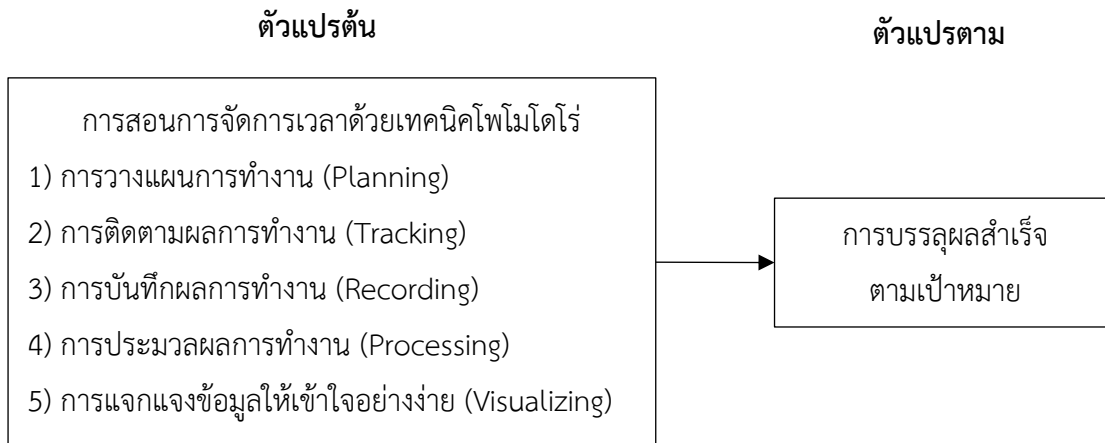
ตัวแปรต้น

ตัวแปรตาม

การสอนการจัดการเวลาด้วยเทคนิคโพโมโดโร่
1) การวางแผนการทำงาน (Planning)
2) การติดตามผลการทำงาน (Tracking)
3) การบันทึกผลการทำงาน (Recording)
4) การประมวลผลการทำงาน (Processing)
5) การแจกแจงข้อมูลให้เข้าใจอย่างง่าย (Visualizing)

การบรรลุผลสำเร็จ
ตามเป้าหมาย